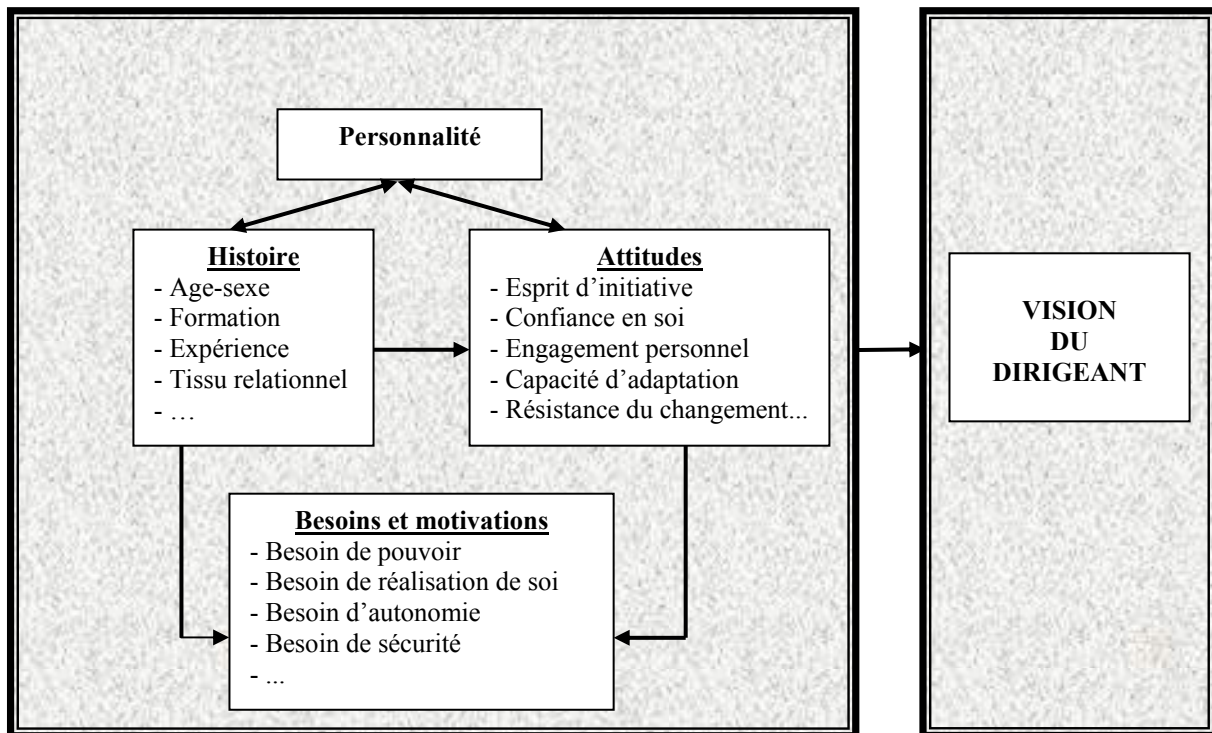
Personnalité

Histoire
- Age-sexe
- Formation
- Expérience
- Tissu relationnel
- …

Attitudes
- Esprit d'initiative
- Confiance en soi
- Engagement personnel
- Capacité d'adaptation
- Résistance du changement...

Besoins et motivations
- Besoin de pouvoir
- Besoin de réalisation de soi
- Besoin d'autonomie
- Besoin de sécurité
- ...

VISION DU DIRIGEANT